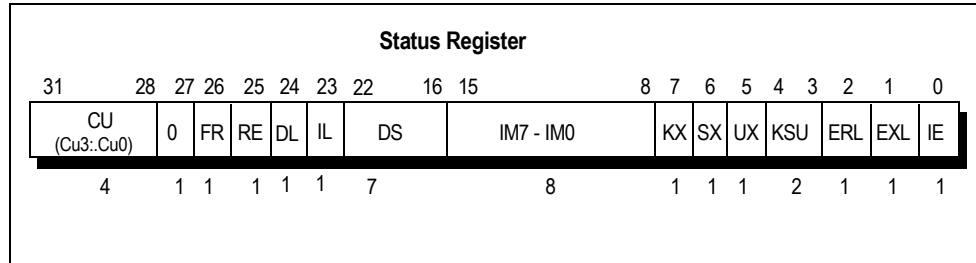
Status Register

| 31 28 | 27 | 26 | 25 | 24 | 23 | 22 16 | 15 8 | 7 | 6 | 5 | 4 3 | 2 | 1 | 0 |
|---|---|---|---|---|---|---|---|---|---|---|---|---|---|---|
| CU (Cu3:.Cu0) | 0 | FR | RE | DL | IL | DS | IM7 - IM0 | KX | SX | UX | KSU | ERL | EXL | IE |
| 4 | 1 | 1 | 1 | 1 | 1 | 7 | 8 | 1 | 1 | 1 | 2 | 1 | 1 | 1 |